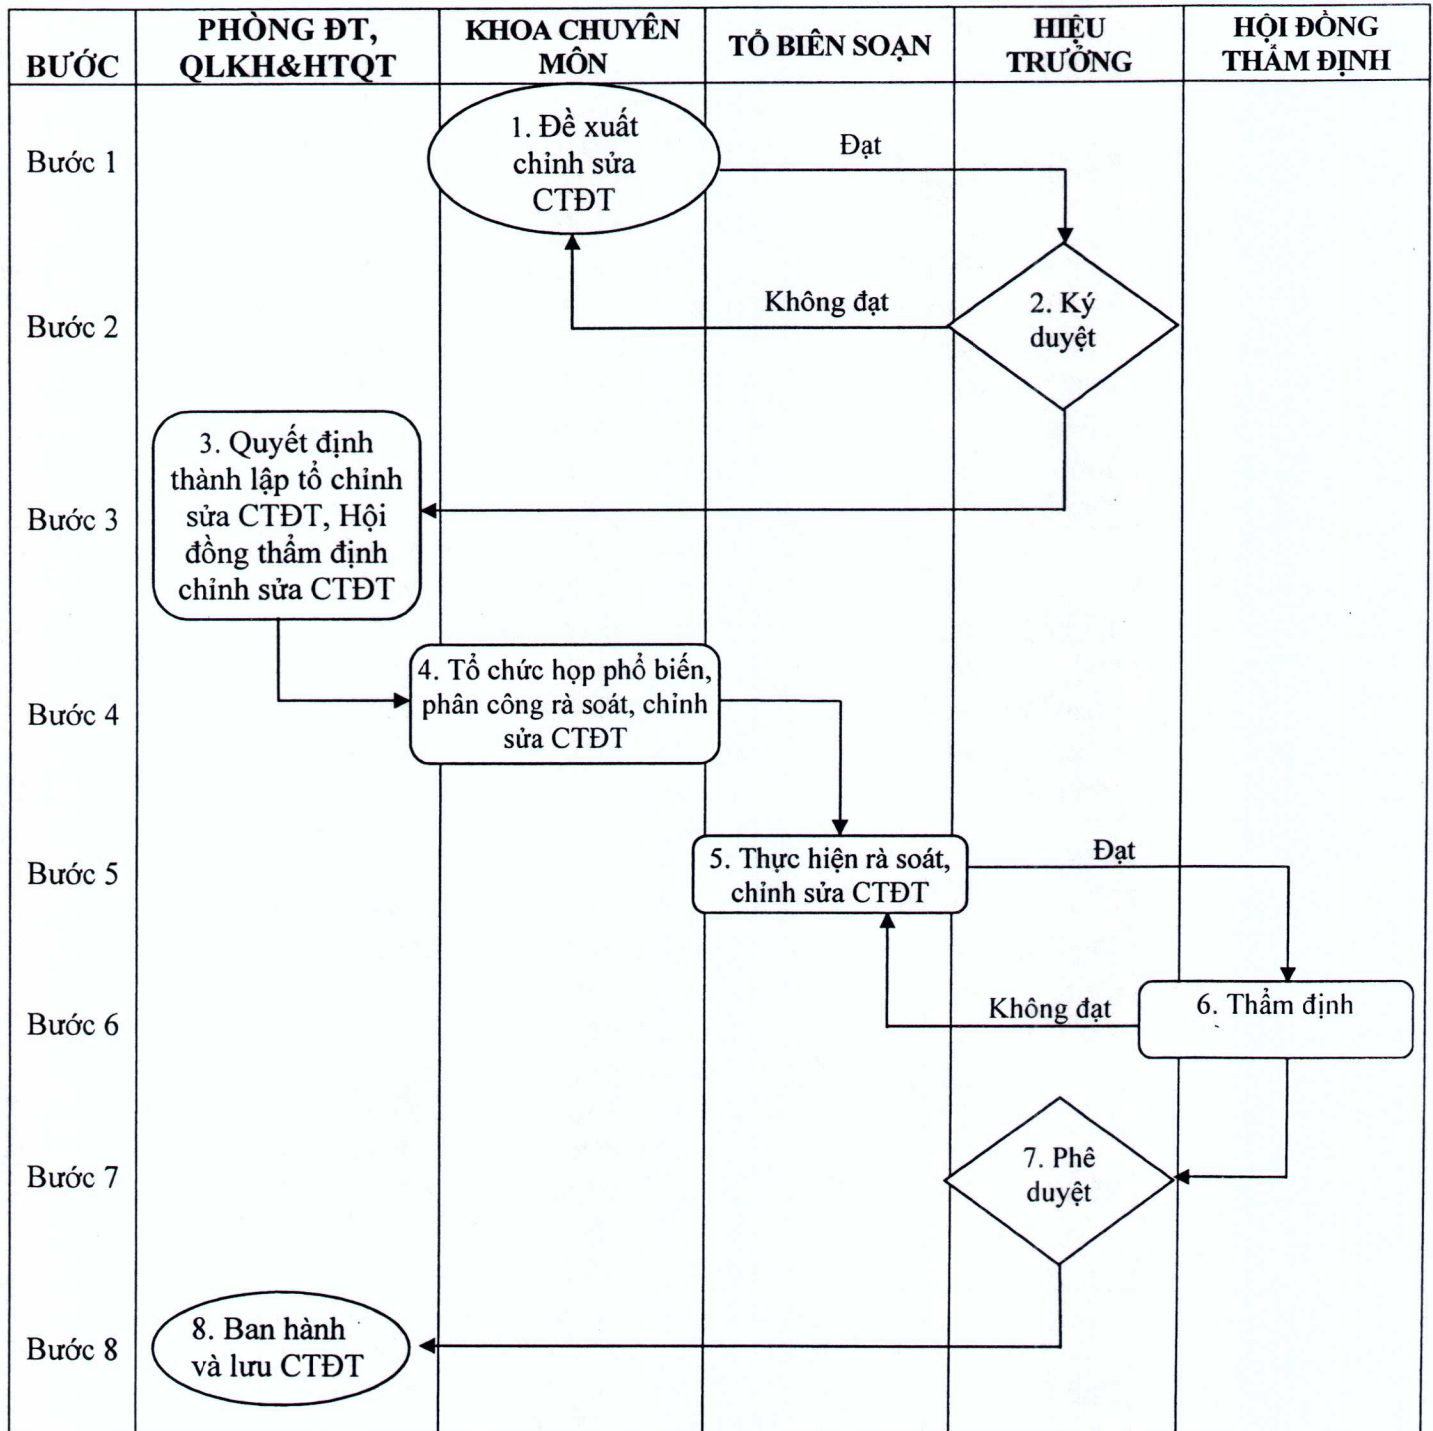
| BƯỚC | PHÒNG ĐT, QLKH&HTQT | KHOA CHUYÊN MÔN | TỔ BIÊN SOẠN | HIỆU TRƯỞNG | HỘI ĐỒNG THẨM ĐỊNH |
|---|---|---|---|---|---|
| Bước 1 | | 1. Đề xuất chỉnh sửa CTĐT | Đạt | | |
| Bước 2 | | | Không đạt | 2. Ký duyệt | |
| Bước 3 | 3. Quyết định thành lập tổ chỉnh sửa CTĐT, Hội đồng thẩm định chỉnh sửa CTĐT | | | | |
| Bước 4 | | 4. Tổ chức họp phổ biến, phân công rà soát, chỉnh sửa CTĐT | | | |
| Bước 5 | | | 5. Thực hiện rà soát, chỉnh sửa CTĐT | Đạt | |
| Bước 6 | | | | Không đạt | 6. Thẩm định |
| Bước 7 | | | | 7. Phê duyệt | |
| Bước 8 | 8. Ban hành và lưu CTĐT | | | | |